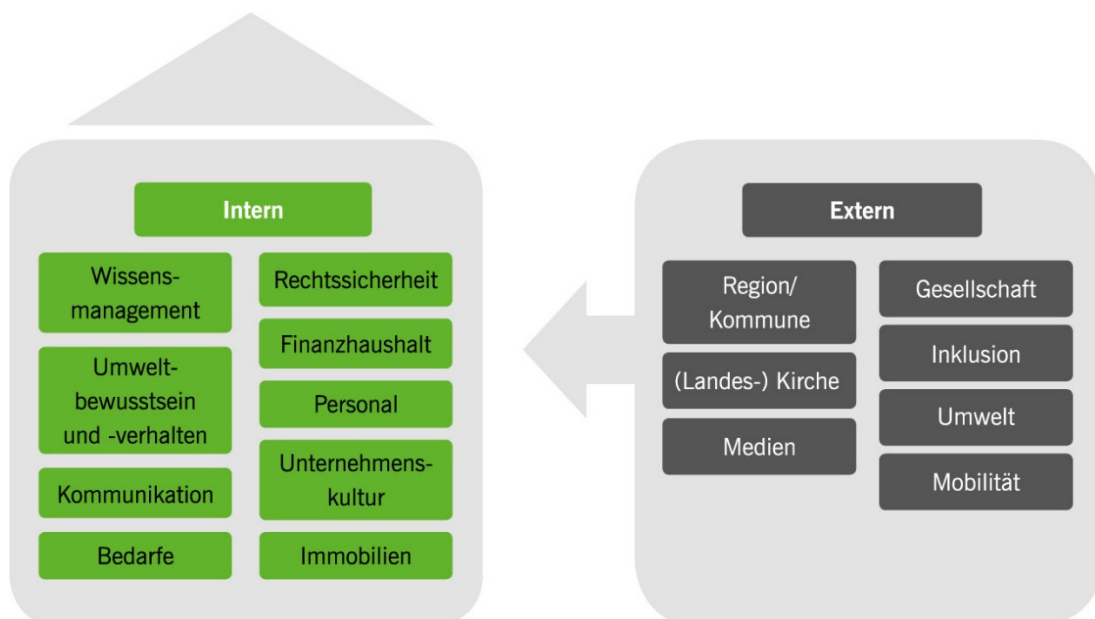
Intern

Wissens-management

Umwelt-bewusstsein und -verhalten

Kommunikation

Bedarfe

Rechtssicherheit

Finanzhaushalt

Personal

Unternehmens-kultur

Immobilien

Extern

Region/ Kommune

(Landes-) Kirche

Medien

Gesellschaft

Inklusion

Umwelt

Mobilität